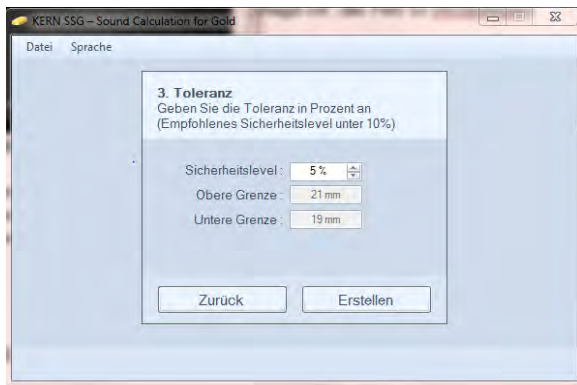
KERN SSG – Sound Calculation for Gold

Datei Sprache

3. Toleranz
Geben Sie die Toleranz in Prozent an
(Empfohlenes Sicherheitslevel unter 10%)

Sicherheitslevel : 5 %
Obere Grenze : 21 mm
Untere Grenze : 19 mm

Zurück
Erstellen